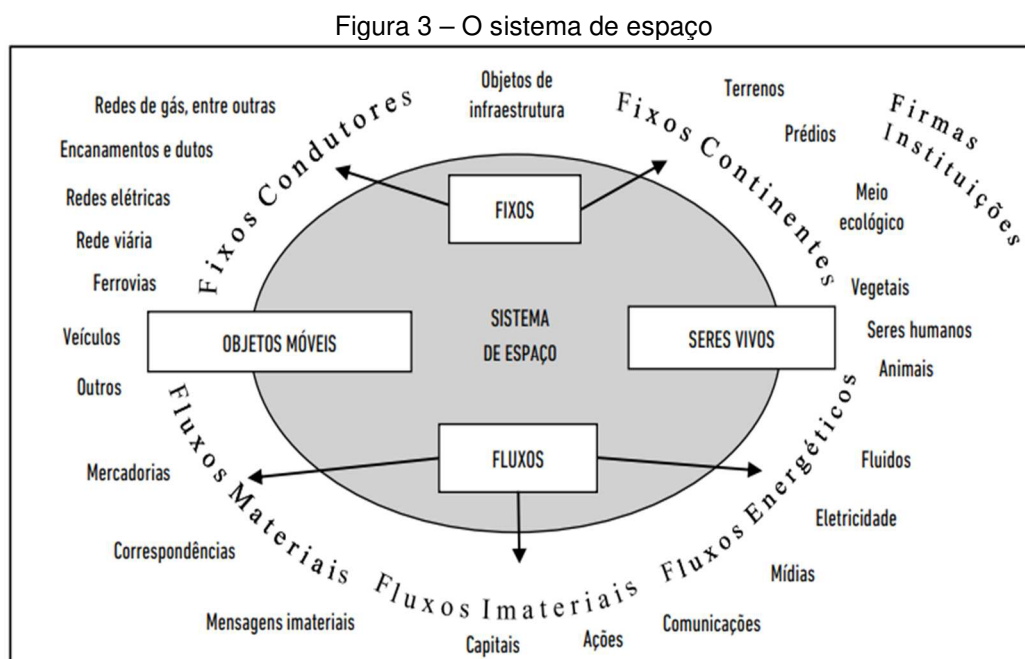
Figura 3 – O sistema de espaço

Objetos de infraestrutura

Redes de gás, entre outras

Encanamentos e dutos

Redes elétricas

Rede viária

Ferrovias

Veículos

Outros

Fixos Condutores

FIXOS

Fixos Continentes

Terrenos

Prédios

Firmas Instituições

Meio ecológico

Vegetais

Seres humanos

Animais

OBJETOS MÓVEIS

SISTEMA DE ESPAÇO

SERES VIVOS

FLUXOS

Fluxos Materiais

Fluxos Imateriais

Fluxos Energéticos

Mercadorias

Correspondências

Mensagens imateriais

Capitais

Ações

Comunicações

Mídias

Eletricidade

Fluidos